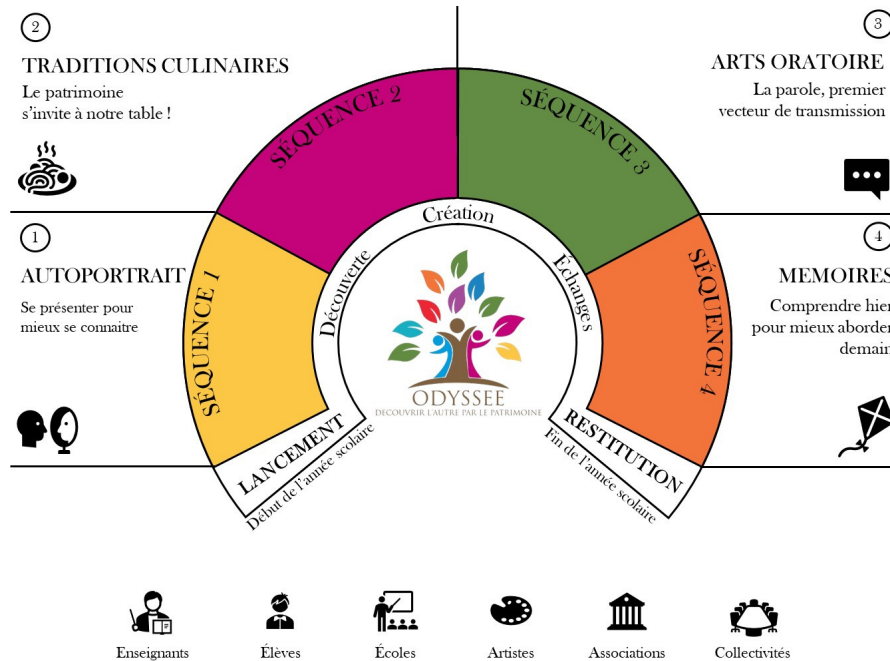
2

TRADITIONS CULINAIRES

Le patrimoine s'invite à notre table !

3

ARTS ORATOIRE

La parole, premier vecteur de transmission

1

AUTOPORTRAIT

Se présenter pour mieux se connaitre

4

MEMOIRES

Comprendre hier pour mieux aborder demain

SÉQUENCE 1

SÉQUENCE 2

SÉQUENCE 3

SÉQUENCE 4

Découverte

Création

Échanges

LANCEMENT

Début de l'année scolaire

RESTITUTION

Fin de l'année scolaire

ODYSSEE

DECOUVRIR L'AUTRE PAR LE PATRIMOINE

Enseignants

Élèves

Écoles

Artistes

Associations

Collectivités